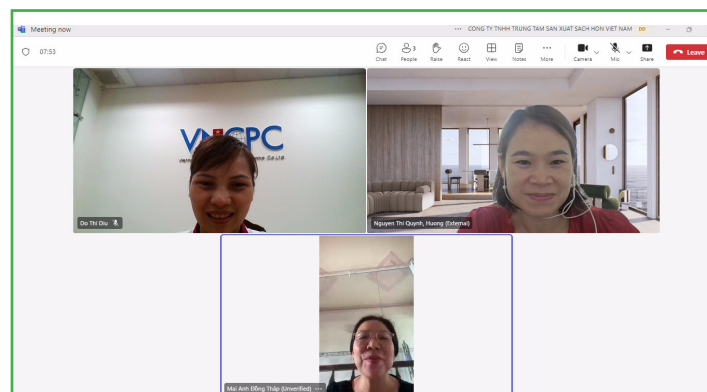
Meeting now

··· CÔNG TY TNHH TRUNG TÂM SẢN XUẤT SẠCH HƠN VIỆT NAM

07:53

Chat People 3 Raise React View Notes More Camera Mic Share Leave

VNCPC

Do Thi Diu

Nguyen Thi Quynh, Huong (External)

Mai Anh Đồng Tháp (Unverified) ···